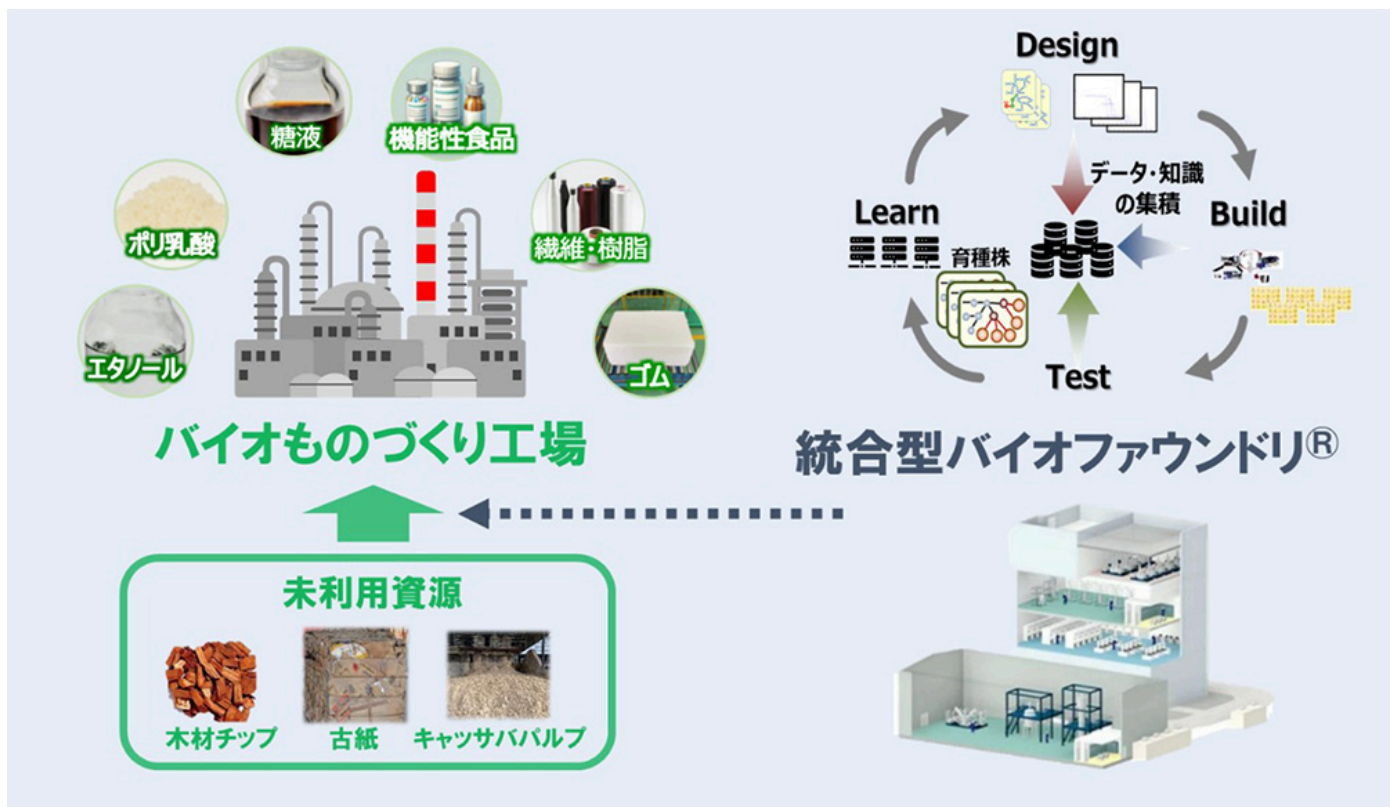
糖液

機能性食品

ポリ乳酸

繊維・樹脂

エタノール

ゴム

バイオものづくり工場

未利用資源

木材チップ

古紙

キャッサバパルプ

Design

データ・知識の集積

Learn

育種株

Build

Test

統合型バイオファウンドリ®